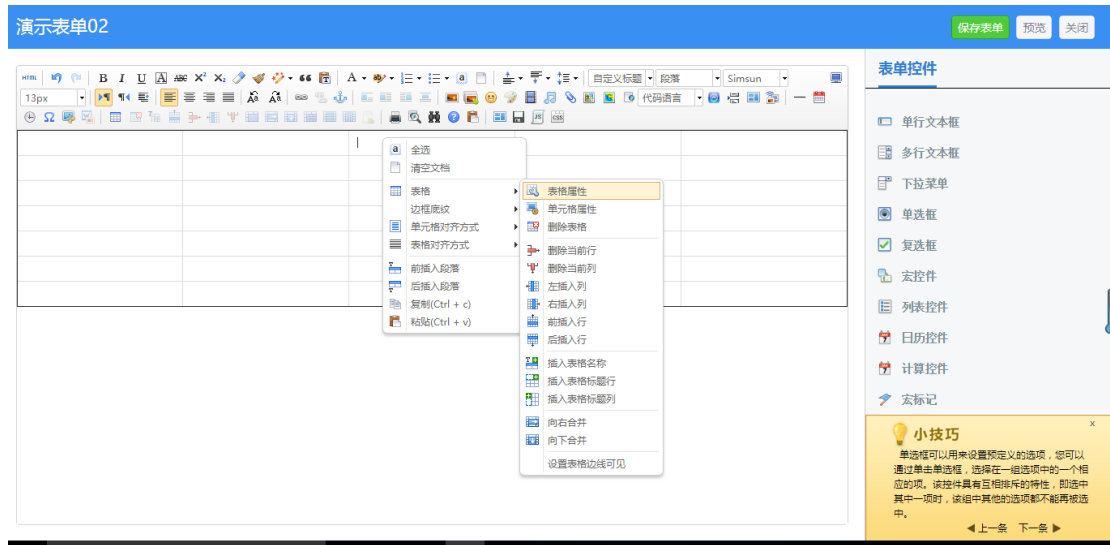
演示表单02

保存表单 预览 关闭

HTML B I U A ABC X² X₂ 66 A 自定义标题 段落 Simsun

13px 代码语言

Ω

全选
清空文档
表格
边框底纹
单元格对齐方式
表格对齐方式
前插入段落
后插入段落
复制(Ctrl + c)
粘贴(Ctrl + v)

表格属性
单元格属性
删除表格
删除当前行
删除当前列
左插入列
右插入列
前插入行
后插入行
插入表格名称
插入表格标题行
插入表格标题列
向右合并
向下合并
设置表格边线可见

表单控件

单行文本框
多行文本框
下拉菜单
单选框
复选框
宏控件
列表控件
日历控件
计算控件
宏标记

小技巧

×

单选框可以用来设置预定义的选项，您可以通过单击单选框，选择在一组选项中的一个相应的项。该控件具有互相排斥的特性，即选中其中一项时，该组中其他的选项都不能再被选中。

◀上一条 下一条▶